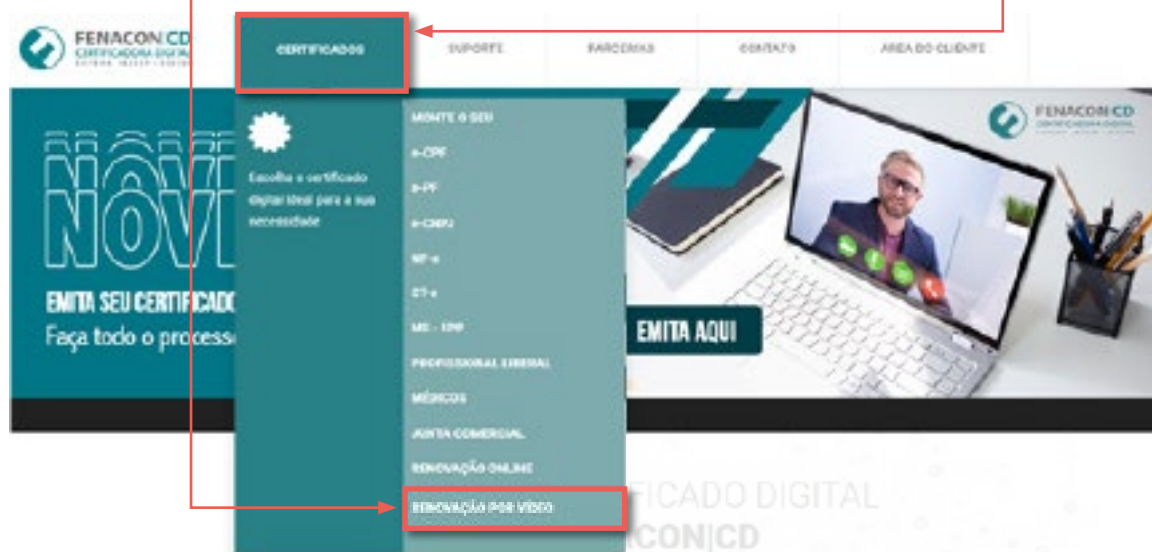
FENACON|CD
CERTIFICADORA DIGITAL

CERTIFICADOS

SUPORTE

PARCERIAS

CONTATO

ÁREA DO CLIENTE

NOVO
NOVO

EMITA SEU CERTIFICADO
Faça todo o processo

Escolha o certificado digital ideal para a sua necessidade

MONTE O SEU
e-CPF
e-PF
e-CNPJ
NF-e
CT-e
ME - EPP
PROFISSIONAL LIBERAL
MÉDICOS
JUNTA COMERCIAL
RENOVAÇÃO ONLINE
RENOVAÇÃO POR VÍDEO

FENACON|CD
CERTIFICADORA DIGITAL

EMITA AQUI

FICADO DIGITAL
CON|CD